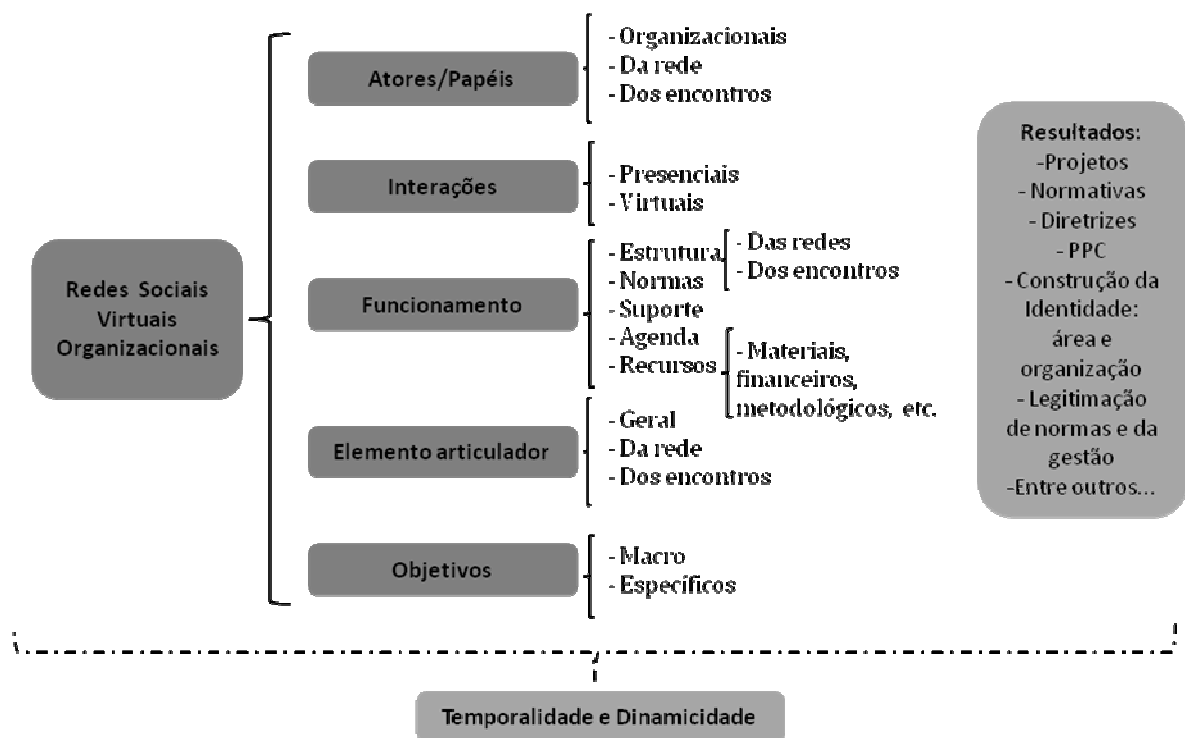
Redes Sociais Virtuais Organizacionais

Atores/Papéis
- Organizacionais
- Da rede
- Dos encontros

Interações
- Presenciais
- Virtuais

Funcionamento
- Estrutura
- Normas
- Das redes
- Dos encontros
- Suporte
- Agenda
- Recursos
- Materiais, financeiros, metodológicos, etc.

Elemento articulador
- Geral
- Da rede
- Dos encontros

Objetivos
- Macro
- Específicos

Resultados:
-Projetos
- Normativas
- Diretrizes
- PPC
- Construção da Identidade: área e organização
- Legitimação de normas e da gestão
-Entre outros...

Temporalidade e Dinamicidade